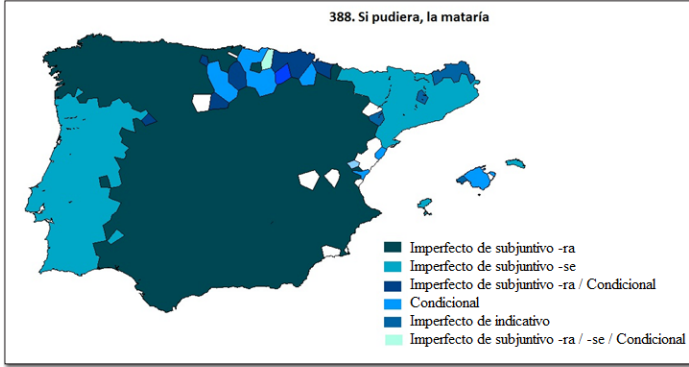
388. Si pudiera, la mataría

Imperfecto de subjuntivo -ra
Imperfecto de subjuntivo -se
Imperfecto de subjuntivo -ra / Condicional
Condicional
Imperfecto de indicativo
Imperfecto de subjuntivo -ra / -se / Condicional